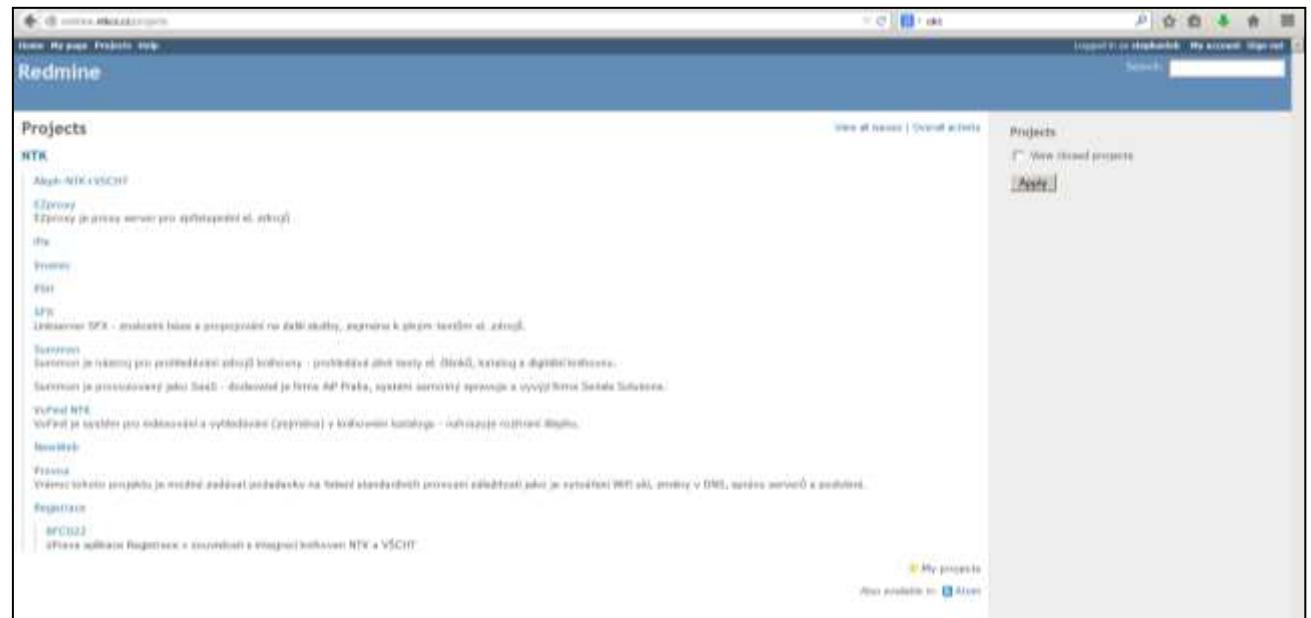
Home My page Projects Help

Logged in as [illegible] My account Sign out

Redmine

Search:

Projects

View all issues | Overall activity

NTK

Aleph NTK i VŠCHT

EZproxy
EZproxy je proxy server pro zpřístupnění el. zdrojů.

iPa

Invenio

PSH

SFX
Linkserver SFX - znalostní báze a propojování na další služby, zejména k plným textům el. zdrojů.

Summon
Summon je nástroj pro prohledávání zdrojů knihovny - prohledává plné texty el. článků, katalog a digitální knihovnu.

Summon je provozovaný jako SaaS - dodavatel je firma AiP Praha, systém samotný spravuje a vyvíjí firma Serials Solutions.

VuFind NTK
VuFind je systém pro indexování a vyhledávání (zejména) v knihovním katalogu - nahrazuje rozhraní Alephu.

NewWeb

Provoz
V rámci tohoto projektu je možné zadávat požadavky na řešení standardních provozní záležitostí jako je vytváření WiFi sítí, změny v DNS, správu serverů a podobně.

Registrace

RFC022
úPrava aplikace Registrace v souvislosti s integrací knihoven NTK a VŠCHT

My projects

Also available in: Atom

Projects

View closed projects

Apply